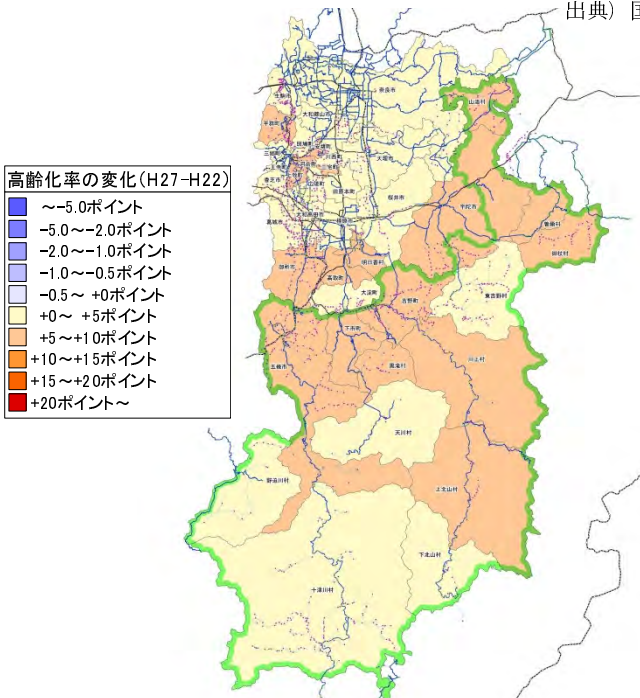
出典）国

高齢化率の変化(H27-H22)
～-5.0ポイント
-5.0～-2.0ポイント
-2.0～-1.0ポイント
-1.0～-0.5ポイント
-0.5～ +0ポイント
+0～ +5ポイント
+5～+10ポイント
+10～+15ポイント
+15～+20ポイント
+20ポイント～

山添村
奈良市
大和郡山市
平群町
天理市
三郷町
斑鳩町
川西町
王寺町
桜井市
宇陀市
曽爾村
御杖村
葛城市
大和高田市
香芝市
明日香村
御所市
高取町
大淀町
吉野町
東吉野村
五條市
下市町
黒滝村
川上村
天川村
野迫川村
上北山村
十津川村
下北山村
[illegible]